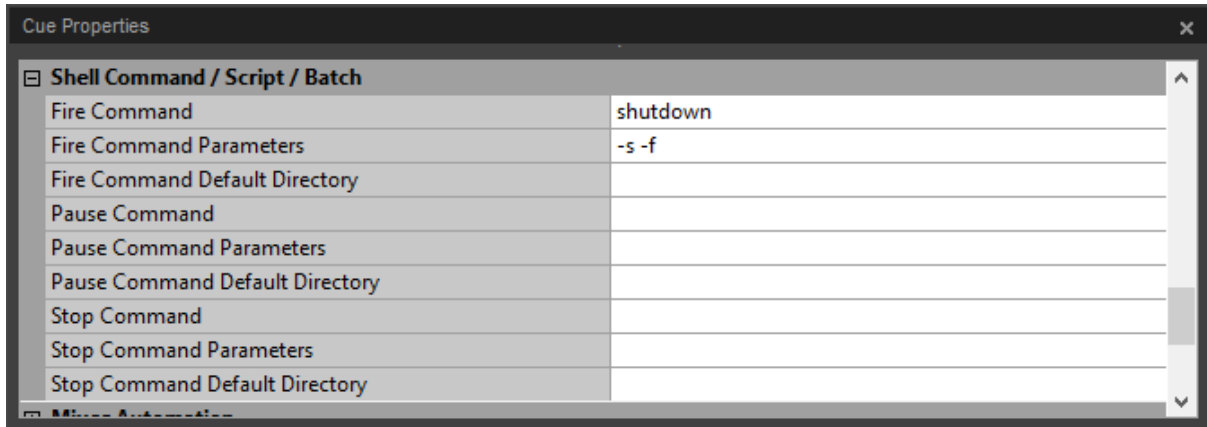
Cue Properties

⊟ Shell Command / Script / Batch

| | |
|---|---|
| Fire Command | shutdown |
| Fire Command Parameters | -s -f |
| Fire Command Default Directory | |
| Pause Command | |
| Pause Command Parameters | |
| Pause Command Default Directory | |
| Stop Command | |
| Stop Command Parameters | |
| Stop Command Default Directory | |

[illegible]